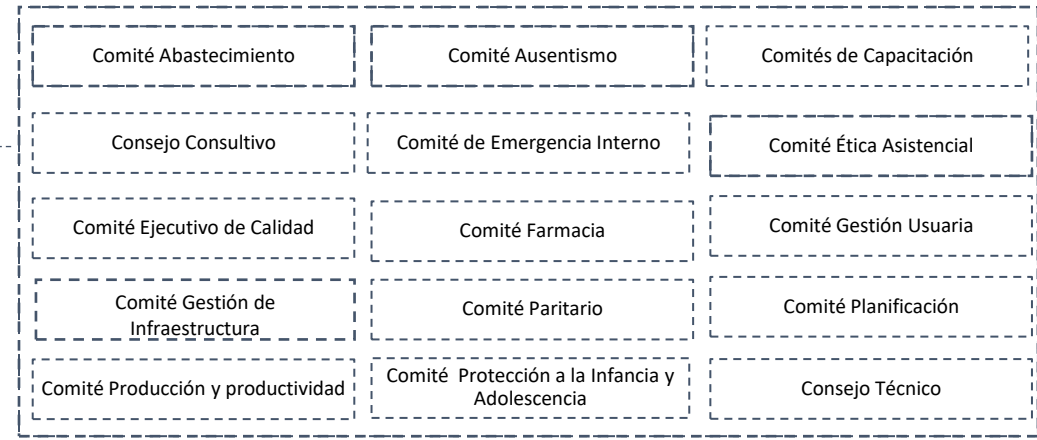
Comité Abastecimiento

Comité Ausentismo

Comités de Capacitación

Consejo Consultivo

Comité de Emergencia Interno

Comité Ética Asistencial

Comité Ejecutivo de Calidad

Comité Farmacia

Comité Gestión Usuaria

Comité Gestión de Infraestructura

Comité Paritario

Comité Planificación

Comité Producción y productividad

Comité Protección a la Infancia y Adolescencia

Consejo Técnico